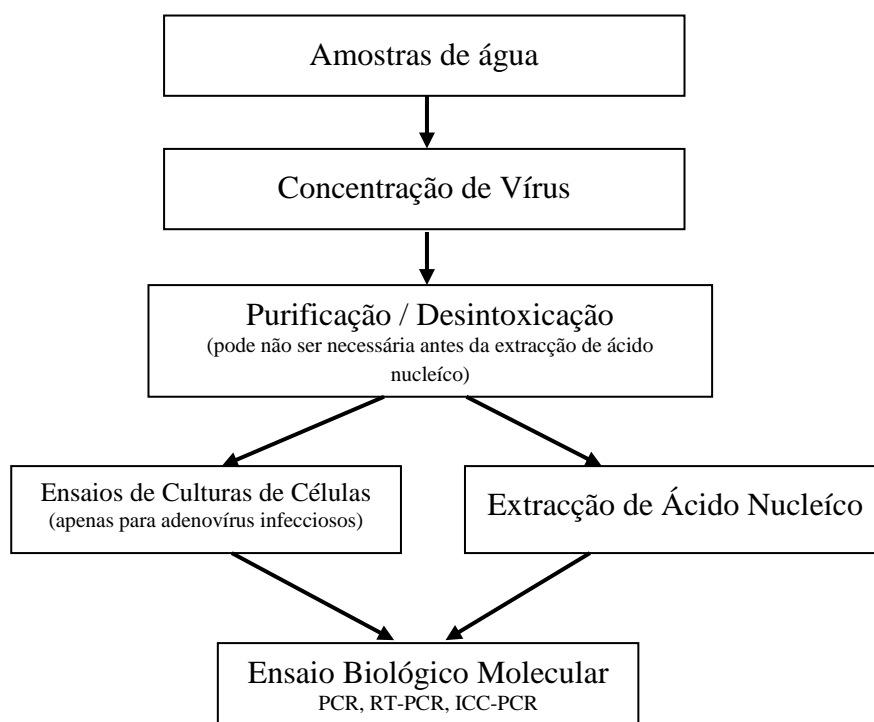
Amostras de água

Concentração de Vírus

Purificação / Desintoxicação
(pode não ser necessária antes da extracção de ácido nucleíco)

Ensaios de Culturas de Células
(apenas para adenovírus infecciosos)

Extracção de Ácido Nucleíco

Ensaio Biológico Molecular
PCR, RT-PCR, ICC-PCR